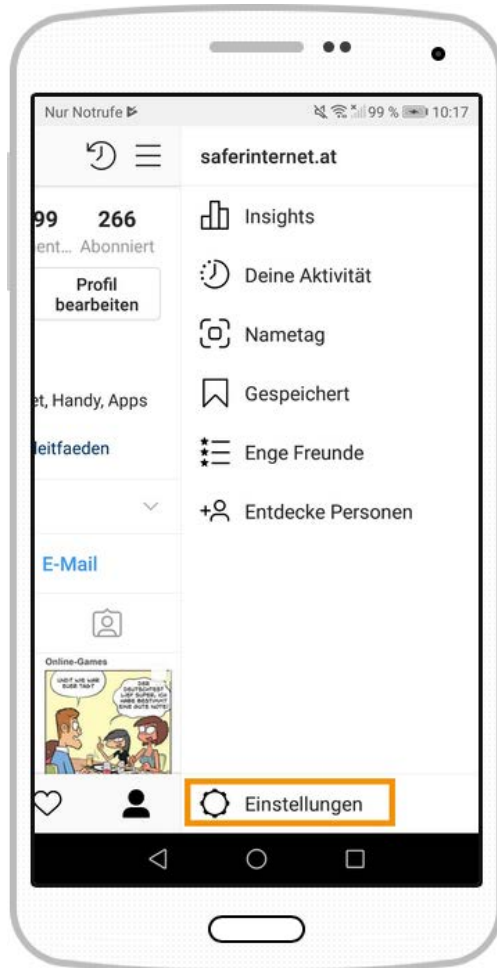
Nur Notrufe
99 % 10:17

99 266
ent... Abonniert

Profil bearbeiten

et, Handy, Apps

leitfaeden

E-Mail

Online-Games

UND? WIE WAR EUER TAG?

DIE DEUTSCHTEST LIEF SUPER. ICH HABE BESTIMMT EINE GUTE NOTE!

saferinternet.at

Insights

Deine Aktivität

Nametag

Gespeichert

Enge Freunde

Entdecke Personen

Einstellungen